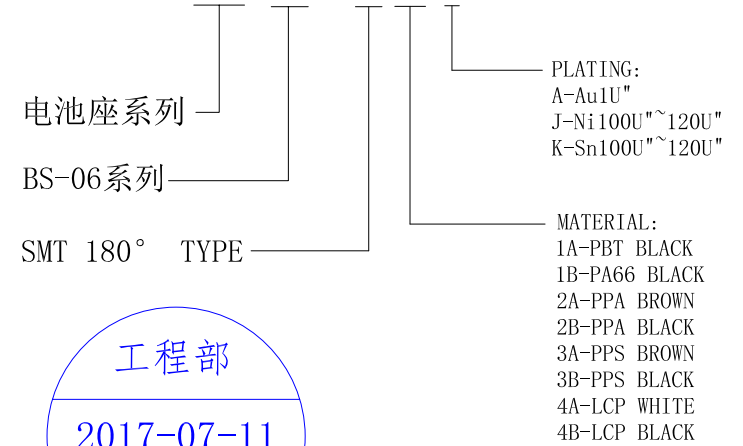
电池座系列

BS-06系列

SMT 180° TYPE

PLATING:
A-Au1U"
J-Ni100U"~120U"
K-Sn100U"~120U"

MATERIAL:
1A-PBT BLACK
1B-PA66 BLACK
2A-PPA BROWN
2B-PPA BLACK
3A-PPS BROWN
3B-PPS BLACK
4A-LCP WHITE
4B-LCP BLACK

工程部
2017-07-11